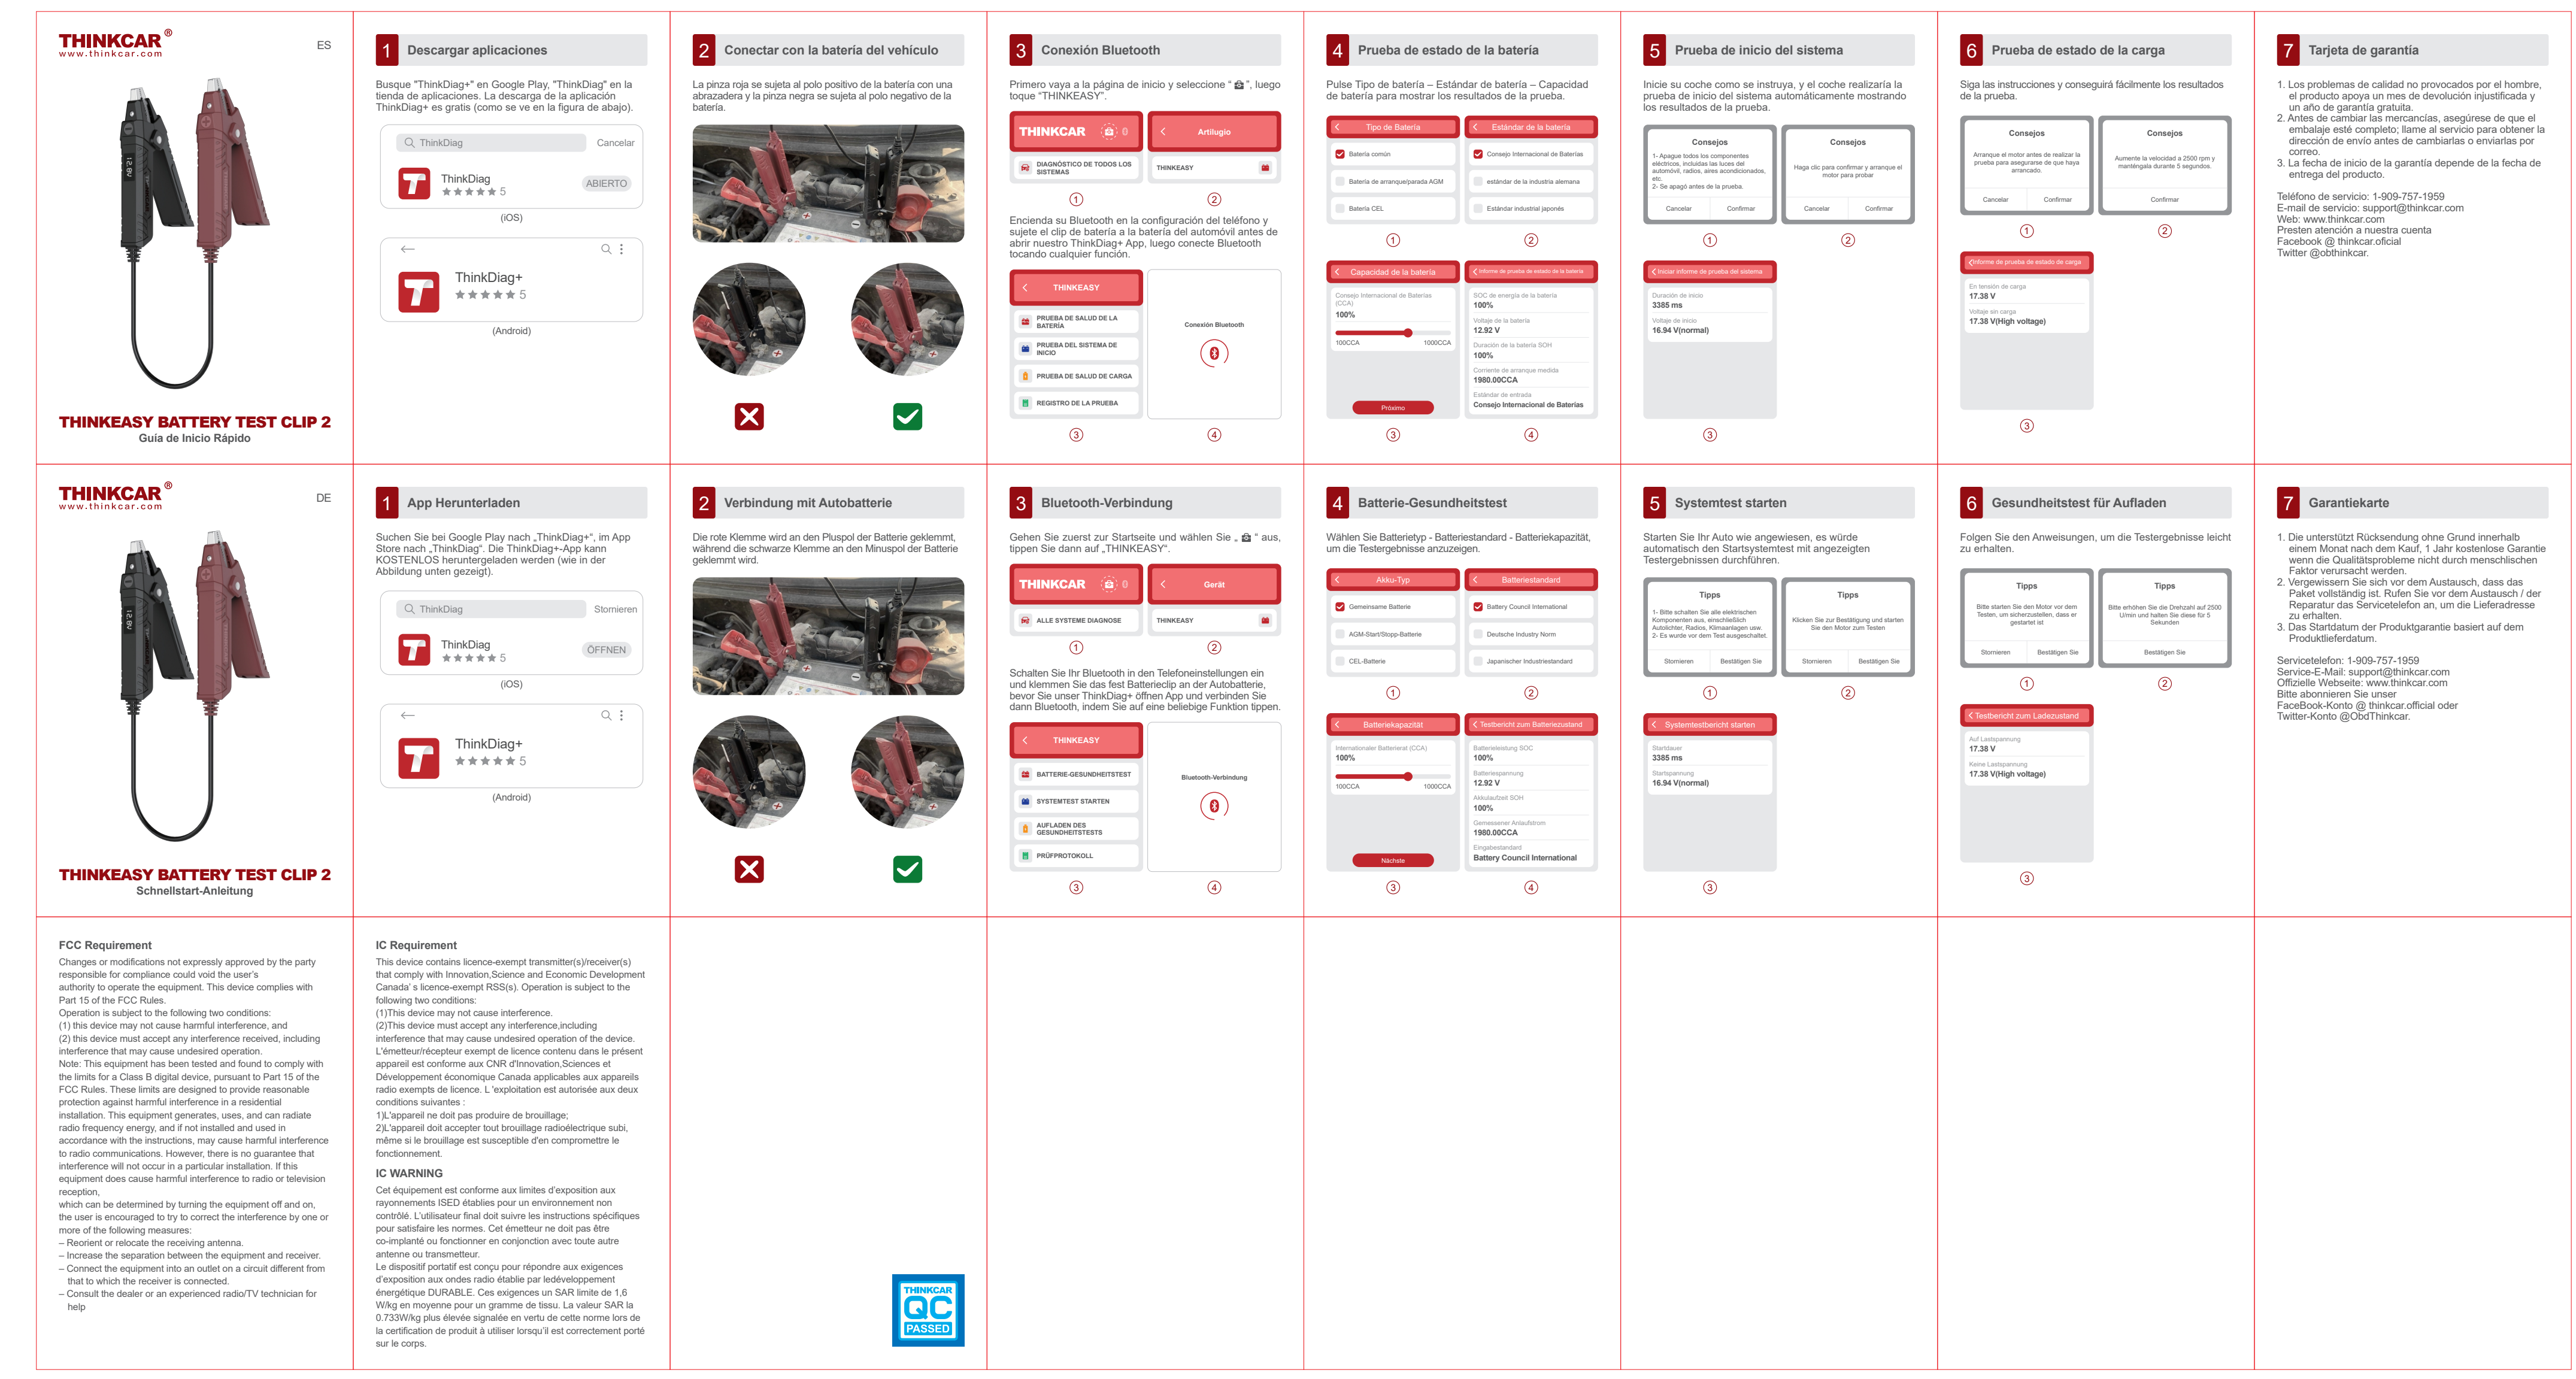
THINKCAR®
www.thinkcar.com

ES

12.6V

THINKEASY BATTERY TEST CLIP 2
Guía de Inicio Rápido

1 Descargar aplicaciones

Busque "ThinkDiag+" en Google Play, "ThinkDiag" en la tienda de aplicaciones. La descarga de la aplicación ThinkDiag+ es gratis (como se ve en la figura de abajo).

ThinkDiag Cancelar
ThinkDiag ★★★★★ 5 ABIERTO
(iOS)

ThinkDiag+ ★★★★★ 5
(Android)

2 Conectar con la batería del vehículo

La pinza roja se sujeta al polo positivo de la batería con una abrazadera y la pinza negra se sujeta al polo negativo de la batería.

3 Conexión Bluetooth

Primero vaya a la página de inicio y seleccione "", luego toque "THINKEASY".

THINKCAR 0
DIAGNÓSTICO DE TODOS LOS SISTEMAS
①
Artilugio
THINKEASY
②

Encienda su Bluetooth en la configuración del teléfono y sujete el clip de batería a la batería del automóvil antes de abrir nuestro ThinkDiag+ App, luego conecte Bluetooth tocando cualquier función.

THINKEASY
PRUEBA DE SALUD DE LA BATERÍA
PRUEBA DEL SISTEMA DE INICIO
PRUEBA DE SALUD DE CARGA
REGISTRO DE LA PRUEBA
③
Conexión Bluetooth
④

4 Prueba de estado de la batería

Pulse Tipo de batería – Estándar de batería – Capacidad de batería para mostrar los resultados de la prueba.

Tipo de Batería
Batería común
Batería de arranque/parada AGM
Batería CEL
①
Estándar de la batería
Consejo Internacional de Baterías
estándar de la industria alemana
Estándar industrial japonés
②
Capacidad de la batería
Consejo Internacional de Baterías (CCA)
100%
100CCA 1000CCA
Próximo
③
Informe de prueba de estado de la batería
SOC de energía de la batería
100%
Voltaje de la batería
12.92 V
Duración de la batería SOH
100%
Corriente de arranque medida
1980.00CCA
Estándar de entrada
Consejo Internacional de Baterías
④

5 Prueba de inicio del sistema

Inicie su coche como se instruya, y el coche realizaría la prueba de inicio del sistema automáticamente mostrando los resultados de la prueba.

Consejos
1- Apague todos los componentes eléctricos, incluidas las luces del automóvil, radios, aires acondicionados, etc.
2- Se apagó antes de la prueba.
Cancelar Confirmar
①
Consejos
Haga clic para confirmar y arranque el motor para probar
Cancelar Confirmar
②
Iniciar informe de prueba del sistema
Duración de inicio
3385 ms
Voltaje de inicio
16.94 V(normal)
③

6 Prueba de estado de la carga

Siga las instrucciones y conseguirá fácilmente los resultados de la prueba.

Consejos
Arranque el motor antes de realizar la prueba para asegurarse de que haya arrancado.
Cancelar Confirmar
①
Consejos
Aumente la velocidad a 2500 rpm y manténgala durante 5 segundos.
Confirmar
②
Informe de prueba de estado de carga
En tensión de carga
17.38 V
Voltaje sin carga
17.38 V(High voltage)
③

7 Tarjeta de garantía

1. Los problemas de calidad no provocados por el hombre, el producto apoya un mes de devolución injustificada y un año de garantía gratuita.
2. Antes de cambiar las mercancías, asegúrese de que el embalaje esté completo; llame al servicio para obtener la dirección de envío antes de cambiarlas o enviarlas por correo.
3. La fecha de inicio de la garantía depende de la fecha de entrega del producto.

Teléfono de servicio: 1-909-757-1959
E-mail de servicio: support@thinkcar.com
Web: www.thinkcar.com
Presten atención a nuestra cuenta
Facebook @ thinkcar.oficial
Twitter @obthinkcar.

THINKCAR®
www.thinkcar.com

DE

12.6V

THINKEASY BATTERY TEST CLIP 2
Schnellstart-Anleitung

1 App Herunterladen

Suchen Sie bei Google Play nach „ThinkDiag+", im App Store nach „ThinkDiag". Die ThinkDiag+-App kann KOSTENLOS heruntergeladen werden (wie in der Abbildung unten gezeigt).

ThinkDiag Stornieren
ThinkDiag ★★★★★ 5 ÖFFNEN
(iOS)

ThinkDiag+ ★★★★★ 5
(Android)

2 Verbindung mit Autobatterie

Die rote Klemme wird an den Pluspol der Batterie geklemmt, während die schwarze Klemme an den Minuspol der Batterie geklemmt wird.

3 Bluetooth-Verbindung

Gehen Sie zuerst zur Startseite und wählen Sie „ " aus, tippen Sie dann auf „THINKEASY".

THINKCAR 0
ALLE SYSTEME DIAGNOSE
①
Gerät
THINKEASY
②

Schalten Sie Ihr Bluetooth in den Telefoneinstellungen ein und klemmen Sie das fest Batterieclip an der Autobatterie, bevor Sie unser ThinkDiag+ öffnen App und verbinden Sie dann Bluetooth, indem Sie auf eine beliebige Funktion tippen.

THINKEASY
BATTERIE-GESUNDHEITSTEST
SYSTEMTEST STARTEN
AUFLADEN DES GESUNDHEITSTESTS
PRÜFPROTOKOLL
③
Bluetooth-Verbindung
④

4 Batterie-Gesundheitstest

Wählen Sie Batterietyp - Batteriestandard - Batteriekapazität, um die Testergebnisse anzuzeigen.

Akku-Typ
Gemeinsame Batterie
AGM-Start/Stopp-Batterie
CEL-Batterie
①
Batteriestandard
Battery Council International
Deutsche Industry Norm
Japanischer Industriestandard
②
Batteriekapazität
Internationaler Batterierat (CCA)
100%
100CCA 1000CCA
Nächste
③
Testbericht zum Batteriezustand
Batterieleistung SOC
100%
Batteriespannung
12.92 V
Akkulaufzeit SOH
100%
Gemessener Anlaufstrom
1980.00CCA
Eingabestandard
Battery Council International
④

5 Systemtest starten

Starten Sie Ihr Auto wie angewiesen, es würde automatisch den Startsystemtest mit angezeigten Testergebnissen durchführen.

Tipps
1- Bitte schalten Sie alle elektrischen Komponenten aus, einschließlich Autolichter, Radios, Klimaanlagen usw.
2- Es wurde vor dem Test ausgeschaltet.
Stornieren Bestätigen Sie
①
Tipps
Klicken Sie zur Bestätigung und starten Sie den Motor zum Testen
Stornieren Bestätigen Sie
②
Systemtestbericht starten
Startdauer
3385 ms
Startspannung
16.94 V(normal)
③

6 Gesundheitstest für Aufladen

Folgen Sie den Anweisungen, um die Testergebnisse leicht zu erhalten.

Tipps
Bitte starten Sie den Motor vor dem Testen, um sicherzustellen, dass er gestartet ist
Stornieren Bestätigen Sie
①
Tipps
Bitte erhöhen Sie die Drehzahl auf 2500 U/min und halten Sie diese für 5 Sekunden
Bestätigen Sie
②
Testbericht zum Ladezustand
Auf Lastspannung
17.38 V
Keine Lastspannung
17.38 V(High voltage)
③

7 Garantiekarte

1. Die unterstützt Rücksendung ohne Grund innerhalb einem Monat nach dem Kauf, 1 Jahr kostenlose Garantie wenn die Qualitätsprobleme nicht durch menschlichen Faktor verursacht werden.
2. Vergewissern Sie sich vor dem Austausch, dass das Paket vollständig ist. Rufen Sie vor dem Austausch / der Reparatur das Servicetelefon an, um die Lieferadresse zu erhalten.
3. Das Startdatum der Produktgarantie basiert auf dem Produktlieferdatum.

Servicetelefon: 1-909-757-1959
Service-E-Mail: support@thinkcar.com
Offizielle Webseite: www.thinkcar.com
Bitte abonnieren Sie unser
FaceBook-Konto @ thinkcar.official oder
Twitter-Konto @ObdThinkcar.

FCC Requirement
Changes or modifications not expressly approved by the party responsible for compliance could void the user's authority to operate the equipment. This device complies with Part 15 of the FCC Rules.
Operation is subject to the following two conditions:
(1) this device may not cause harmful interference, and
(2) this device must accept any interference received, including interference that may cause undesired operation.
Note: This equipment has been tested and found to comply with the limits for a Class B digital device, pursuant to Part 15 of the FCC Rules. These limits are designed to provide reasonable protection against harmful interference in a residential installation. This equipment generates, uses, and can radiate radio frequency energy, and if not installed and used in accordance with the instructions, may cause harmful interference to radio communications. However, there is no guarantee that interference will not occur in a particular installation. If this equipment does cause harmful interference to radio or television reception,
which can be determined by turning the equipment off and on, the user is encouraged to try to correct the interference by one or more of the following measures:
– Reorient or relocate the receiving antenna.
– Increase the separation between the equipment and receiver.
– Connect the equipment into an outlet on a circuit different from that to which the receiver is connected.
– Consult the dealer or an experienced radio/TV technician for help

IC Requirement
This device contains licence-exempt transmitter(s)/receiver(s) that comply with Innovation,Science and Economic Development Canada' s licence-exempt RSS(s). Operation is subject to the following two conditions:
(1)This device may not cause interference.
(2)This device must accept any interference,including interference that may cause undesired operation of the device.
L'émetteur/récepteur exempt de licence contenu dans le présent appareil est conforme aux CNR d'Innovation,Sciences et Développement économique Canada applicables aux appareils radio exempts de licence. L 'exploitation est autorisée aux deux conditions suivantes :
1)L'appareil ne doit pas produire de brouillage;
2)L'appareil doit accepter tout brouillage radioélectrique subi, même si le brouillage est susceptible d'en compromettre le fonctionnement.

IC WARNING
Cet équipement est conforme aux limites d'exposition aux rayonnements ISED établies pour un environnement non contrôlé. L'utilisateur final doit suivre les instructions spécifiques pour satisfaire les normes. Cet émetteur ne doit pas être co-implanté ou fonctionner en conjonction avec toute autre antenne ou transmetteur.
Le dispositif portatif est conçu pour répondre aux exigences d'exposition aux ondes radio établie par ledéveloppement énergétique DURABLE. Ces exigences un SAR limite de 1,6 W/kg en moyenne pour un gramme de tissu. La valeur SAR la 0.733W/kg plus élevée signalée en vertu de cette norme lors de la certification de produit à utiliser lorsqu'il est correctement porté sur le corps.

THINKCAR
QC
PASSED